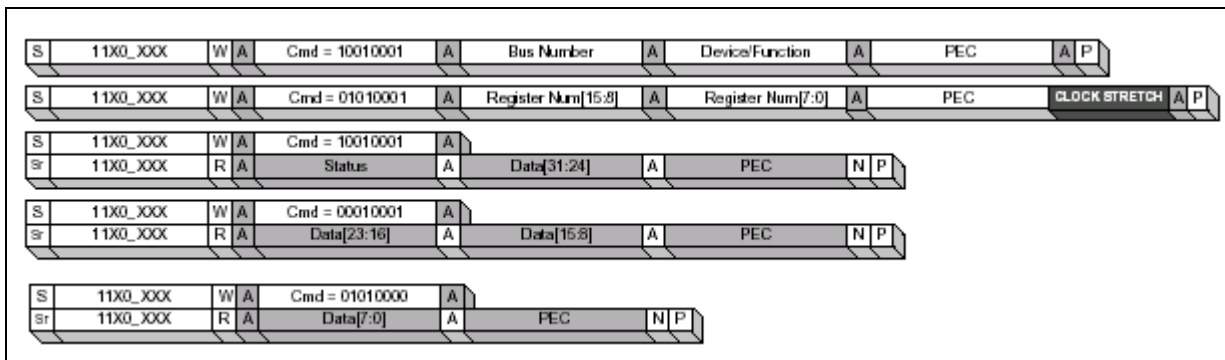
S 11X0_XXX W A Cmd = 10010001 A Bus Number A Device/Function A PEC A P

S 11X0_XXX W A Cmd = 01010001 A Register Num[15:8] A Register Num[7:0] A PEC CLOCK STRETCH A P

S 11X0_XXX W A Cmd = 10010001 A
Sr 11X0_XXX R A Status A Data[31:24] A PEC N P

S 11X0_XXX W A Cmd = 00010001 A
Sr 11X0_XXX R A Data[23:16] A Data[15:8] A PEC N P

S 11X0_XXX W A Cmd = 01010000 A
Sr 11X0_XXX R A Data[7:0] A PEC N P